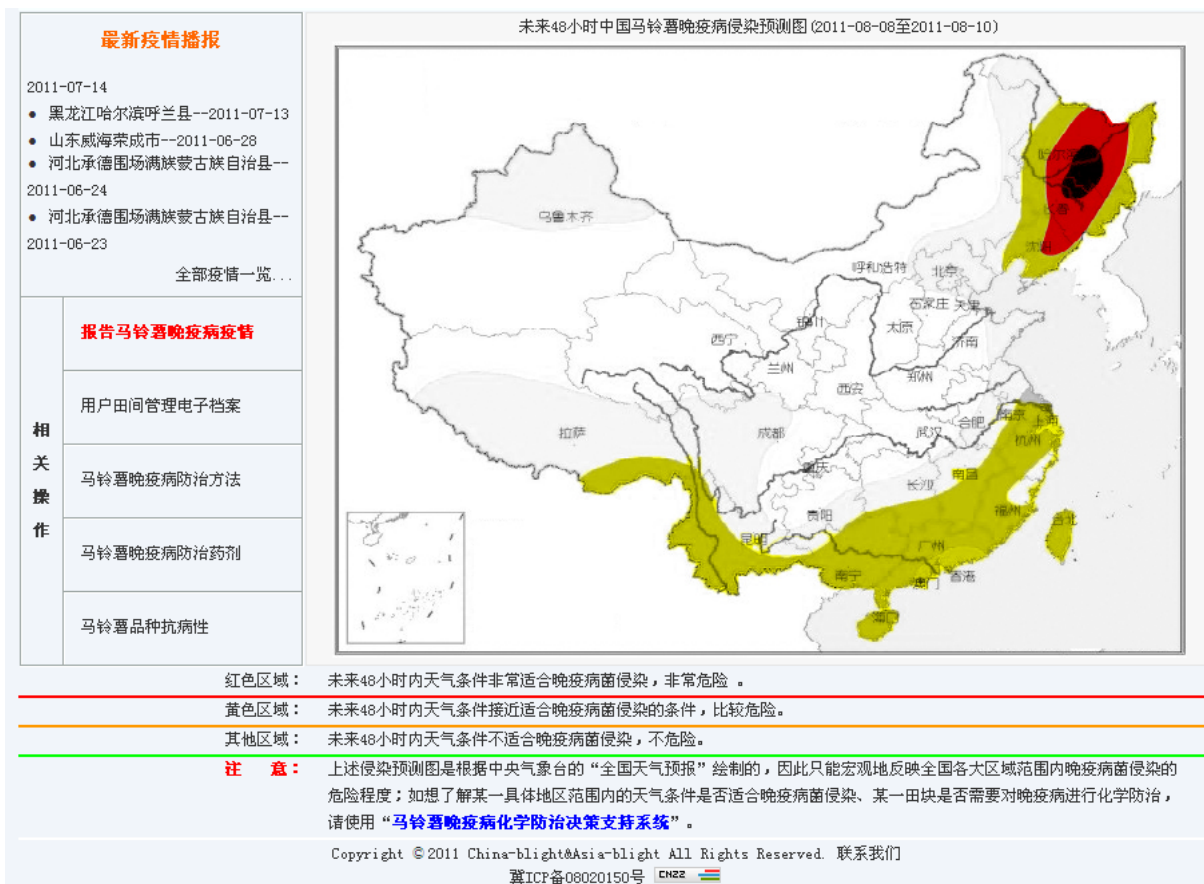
最新疫情播报

2011-07-14

• 黑龙江哈尔滨呼兰县--2011-07-13
• 山东威海荣成市--2011-06-28
• 河北承德围场满族蒙古族自治县--2011-06-24
• 河北承德围场满族蒙古族自治县--2011-06-23

全部疫情一览...

相关操作

报告马铃薯晚疫病疫情

用户田间管理电子档案

马铃薯晚疫病防治方法

马铃薯晚疫病防治药剂

马铃薯品种抗病性

未来48小时中国马铃薯晚疫病侵染预测图(2011-08-08至2011-08-10)

哈尔滨 长春 沈阳 乌鲁木齐 呼和浩特 北京 石家庄 天津 银川 太原 济南 西宁 兰州 西安 郑州 拉萨 成都 南京 合肥 上海 武汉 杭州 重庆 长沙 南昌 贵阳 福州 昆明 台北 广州 南宁 香港 澳门 海口

红色区域： 未来48小时内天气条件非常适合晚疫病菌侵染，非常危险 。

黄色区域： 未来48小时内天气条件接近适合晚疫病菌侵染的条件，比较危险。

其他区域： 未来48小时内天气条件不适合晚疫病菌侵染，不危险。

注 意： 上述侵染预测图是根据中央气象台的“全国天气预报”绘制的，因此只能宏观地反映全国各大区域范围内晚疫病菌侵染的危险程度；如想了解某一具体地区范围内的天气条件是否适合晚疫病菌侵染、某一田块是否需要对晚疫病进行化学防治，请使用“马铃薯晚疫病化学防治决策支持系统”。

Copyright ©2011 China-blight&Asia-blight All Rights Reserved. 联系我们
冀ICP备08020150号 CNZZ